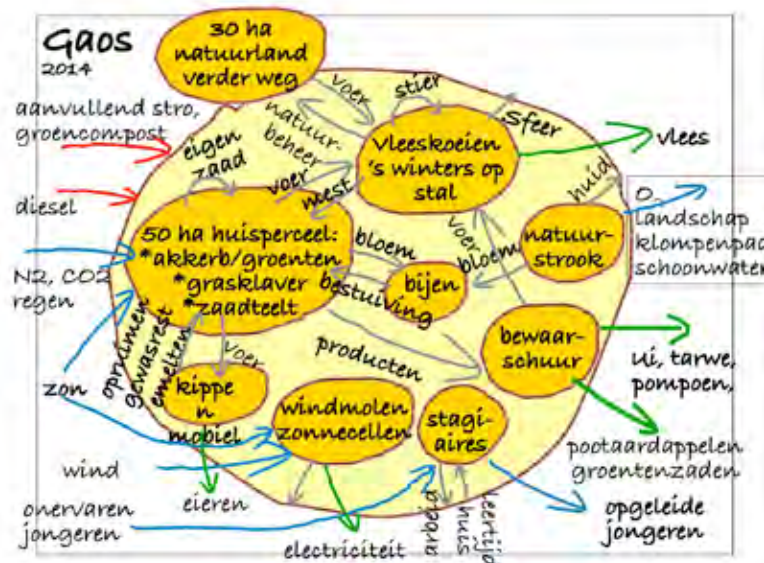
Gaos
2014

30 ha natuurland verder weg

aanvullend stro, groencompost

diesel

N2, CO2 regen

zon

wind

onervaren jongeren

eigen zaad

natuurbeheer

voer

stier

sfeer

voer

mest

Vleeskoeien 's winters op stal

vlees

huid

O2 landschap klompenpad schoonwater

natuurstrook

voer

bloem

50 ha huisperceel: *akkerb/groenten *grasklaver *zaadteelt

bloem

bijen

bestuiving

opruimen gewasrest emelten

voer

kippen mobiel

producten

bewaarschuur

ui, tarwe, pompoen,

pootaardappelen groentenzaden

windmolen zonnecellen

stagiaires

eieren

electriciteit

arbeid

leertijd huis

opgeleide jongeren